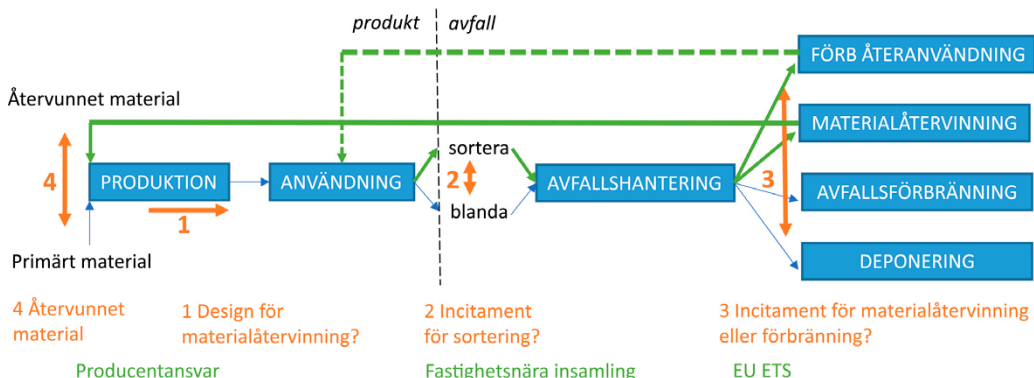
produkt | avfall

FÖRB ÅTERANVÄNDNING

Återvunnet material

MATERIALÅTERVINNING

4

PRODUKTION

ANVÄNDNING

sortera

2

blanda

AVFALLSHANTERING

3

AVFALLSFÖRBRÄNNING

1

DEPONERING

Primärt material

4 Återvunnet material

1 Design för materialåtervinning?

2 Incitament för sortering?

3 Incitament för materialåtervinning eller förbränning?

Producentansvar

Fastighetsnära insamling

EU ETS